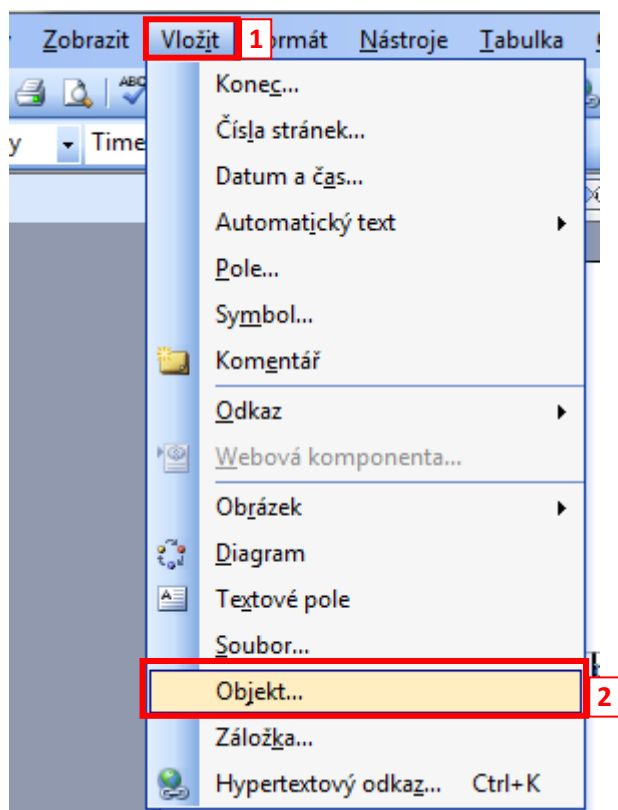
Zobrazit Vložit 1 ormát Nástroje Tabulka

y Time

Konec...
Čísla stránek...
Datum a čas...
Automatický text
Pole...
Symbol...
Komentář
Odkaz
Webová komponenta...
Obrázek
Diagram
Textové pole
Soubor...
Objekt... 2
Záložka...
Hypertextový odkaz... Ctrl+K